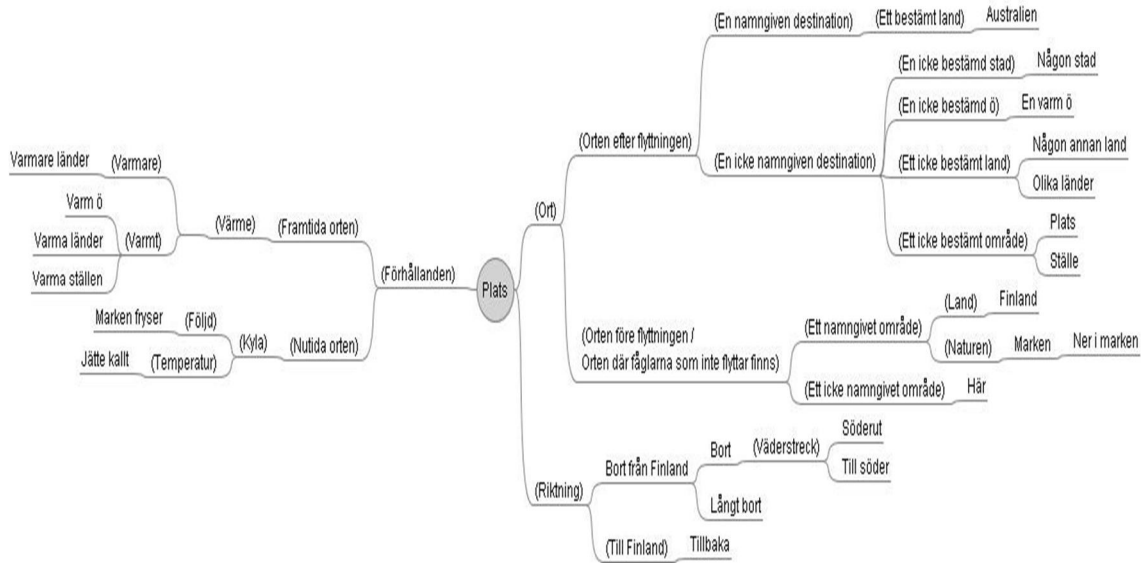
Plats

(Ort)

(Orten efter flyttningen)

(En namngiven destination)
(Ett bestämt land)
Australien

(En icke namngiven destination)
(En icke bestämd stad)
Någon stad
(En icke bestämd ö)
En varm ö
(Ett icke bestämt land)
Någon annan land
Olika länder
(Ett icke bestämt område)
Plats
Ställe

(Orten före flyttningen /
Orten där fåglarna som inte flyttar finns)
(Ett namngivet område)
(Land)
Finland
(Naturen)
Marken
Ner i marken
(Ett icke namngivet område)
Här

(Riktning)
Bort från Finland
Bort
(Väderstreck)
Söderut
Till söder
Långt bort
(Till Finland)
Tillbaka

(Förhållanden)

(Framtida orten)
(Värme)
(Varmare)
Varmare länder
(Varmt)
Varm ö
Varma länder
Varma ställen

(Nutida orten)
(Kyla)
(Följd)
Marken fryser
(Temperatur)
Jätte kallt